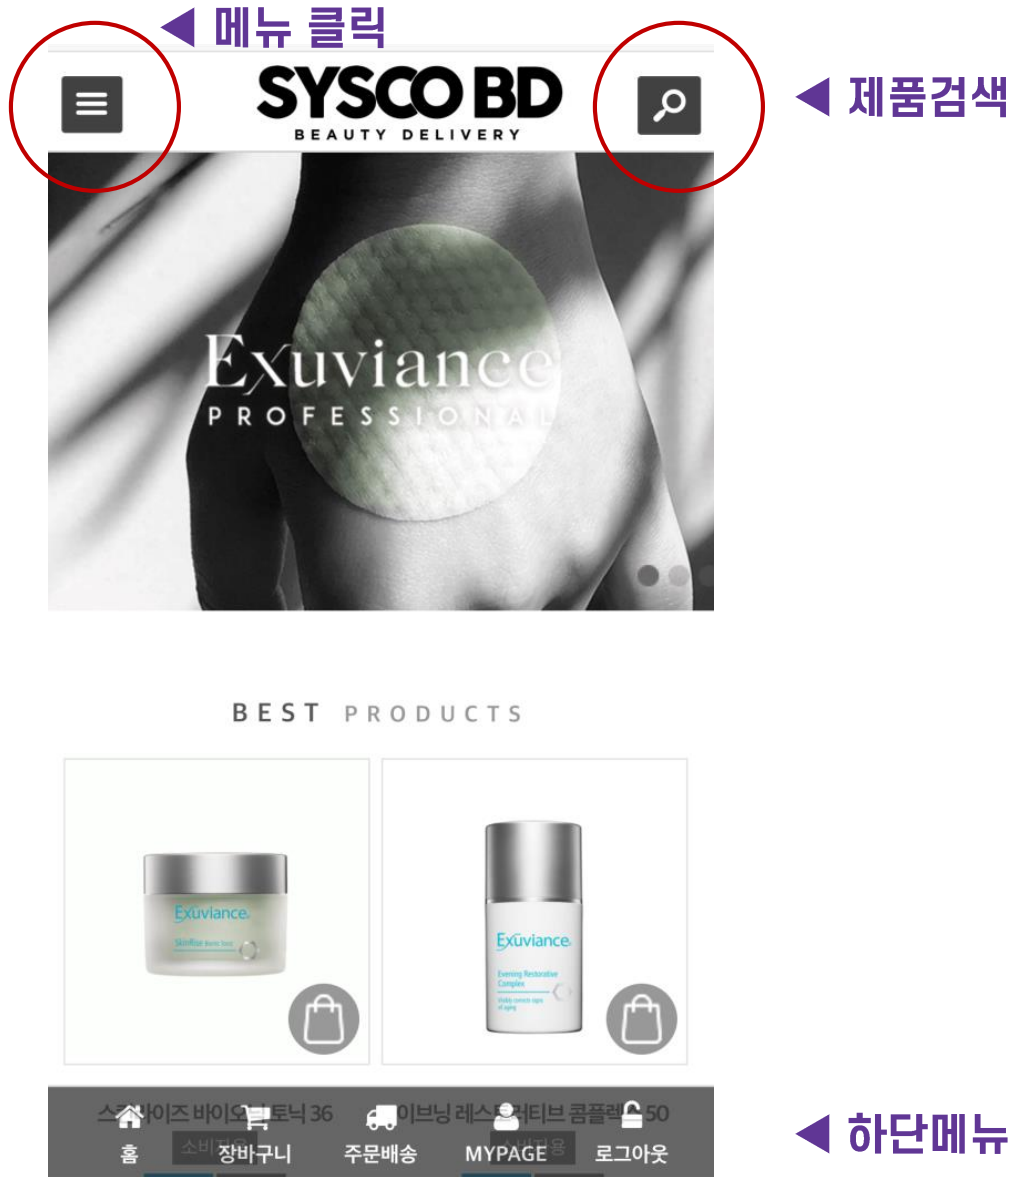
◀ 메뉴 클릭

SYSCO BD
BEAUTY DELIVERY

◀ 제품검색

Exuviance
PROFESSIONAL

BEST PRODUCTS

Exuviance
SkinRise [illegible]

Exuviance
Evening Restorative Complex
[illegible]

스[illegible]이즈 바이오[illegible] 토닉 36
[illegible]이브닝 레스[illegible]티브 콤플렉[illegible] 50

홈
장바구니
주문배송
MYPAGE
로그아웃

◀ 하단메뉴